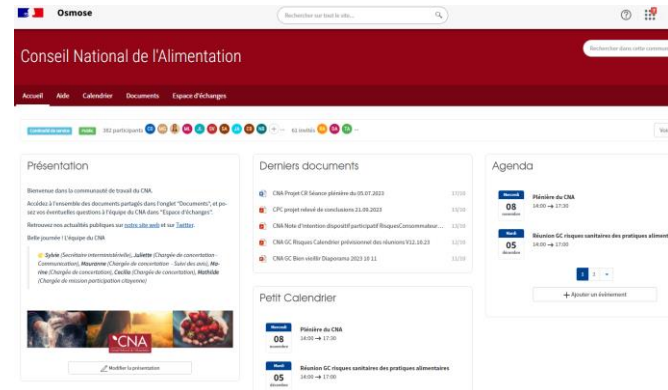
Osmose

Rechercher sur tout le site...

Conseil National de l'Alimentation

Rechercher dans cette communauté

Accueil Aide Calendrier Documents Espace d'échanges

Contrôle de service Public 382 participants 61 invités

Présentation

Bienvenue dans la communauté de travail du CNA.

Accédez à l'ensemble des documents partagés dans l'onglet "Documents", et posez vos éventuelles questions à l'équipe du CNA dans "Espace d'échanges".

Retrouvez nos actualités publiques sur notre site web et sur Twitter.

Belle journée ! L'équipe du CNA

Sylvie (Secrétaire interministérielle), Juliette (Chargée de concertation - Communication), Maxime (Chargée de concertation - Suivi des avis), Marine (Chargée de concertation), Cecilia (Chargée de concertation), Mathilde (Chargée de mission participation citoyenne)

CNA

Modifier la présentation

Derniers documents

CNA Projet CR Séance plénière du 05.07.2023 17/10

CPC projet relevé de conclusions 21.09.2023 13/10

CNA Note d'intention dispositif participatif RisquesConsommateur... 12/10

CNA GC Risques Calendrier prévisionnel des réunions V12.10.23 12/10

CNA GC Bien vieillir Diaporama 2023 10 11 11/10

Petit Calendrier

Mercredi 08 novembre Plénière du CNA 14:00 → 17:30

Mardi 05 décembre Réunion GC risques sanitaires des pratiques alimentaires 14:00 → 17:00

Agenda

Mercredi 08 novembre Plénière du CNA 14:00 → 17:30

Mardi 05 décembre Réunion GC risques sanitaires des pratiques aliment 14:00 → 17:00

1 2 »

+ Ajouter un événement